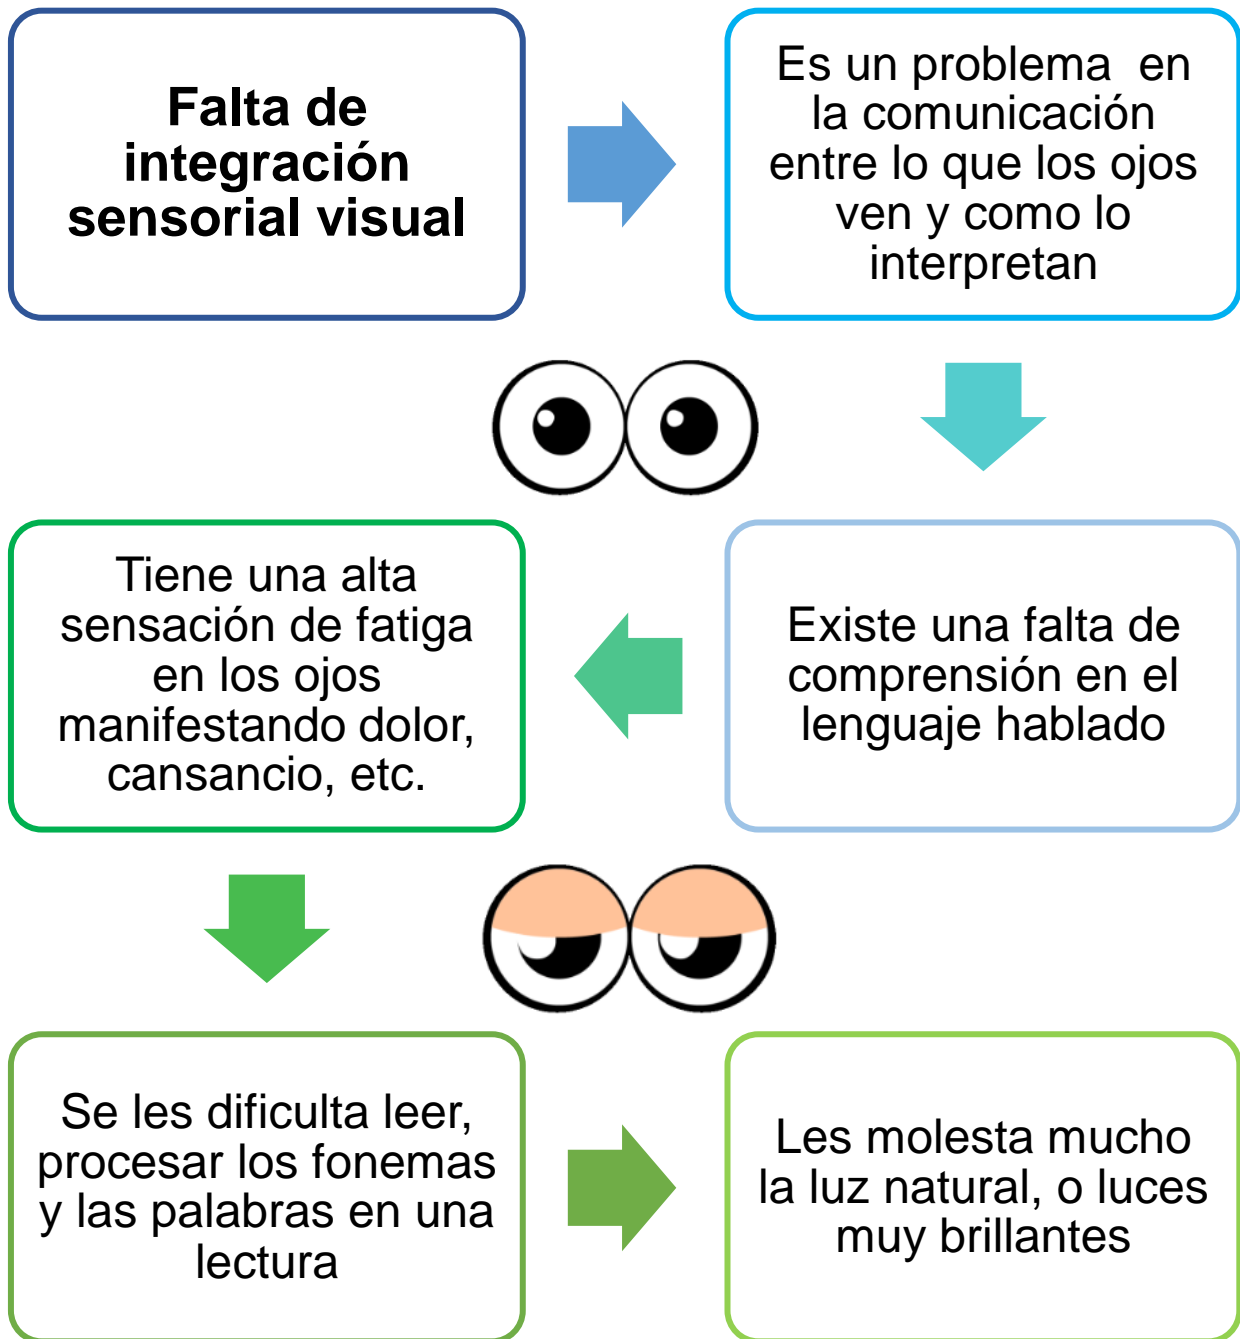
Falta de integración sensorial visual

Es un problema en la comunicación entre lo que los ojos ven y como lo interpretan

Existe una falta de comprensión en el lenguaje hablado

Tiene una alta sensación de fatiga en los ojos manifestando dolor, cansancio, etc.

Se les dificulta leer, procesar los fonemas y las palabras en una lectura

Les molesta mucho la luz natural, o luces muy brillantes